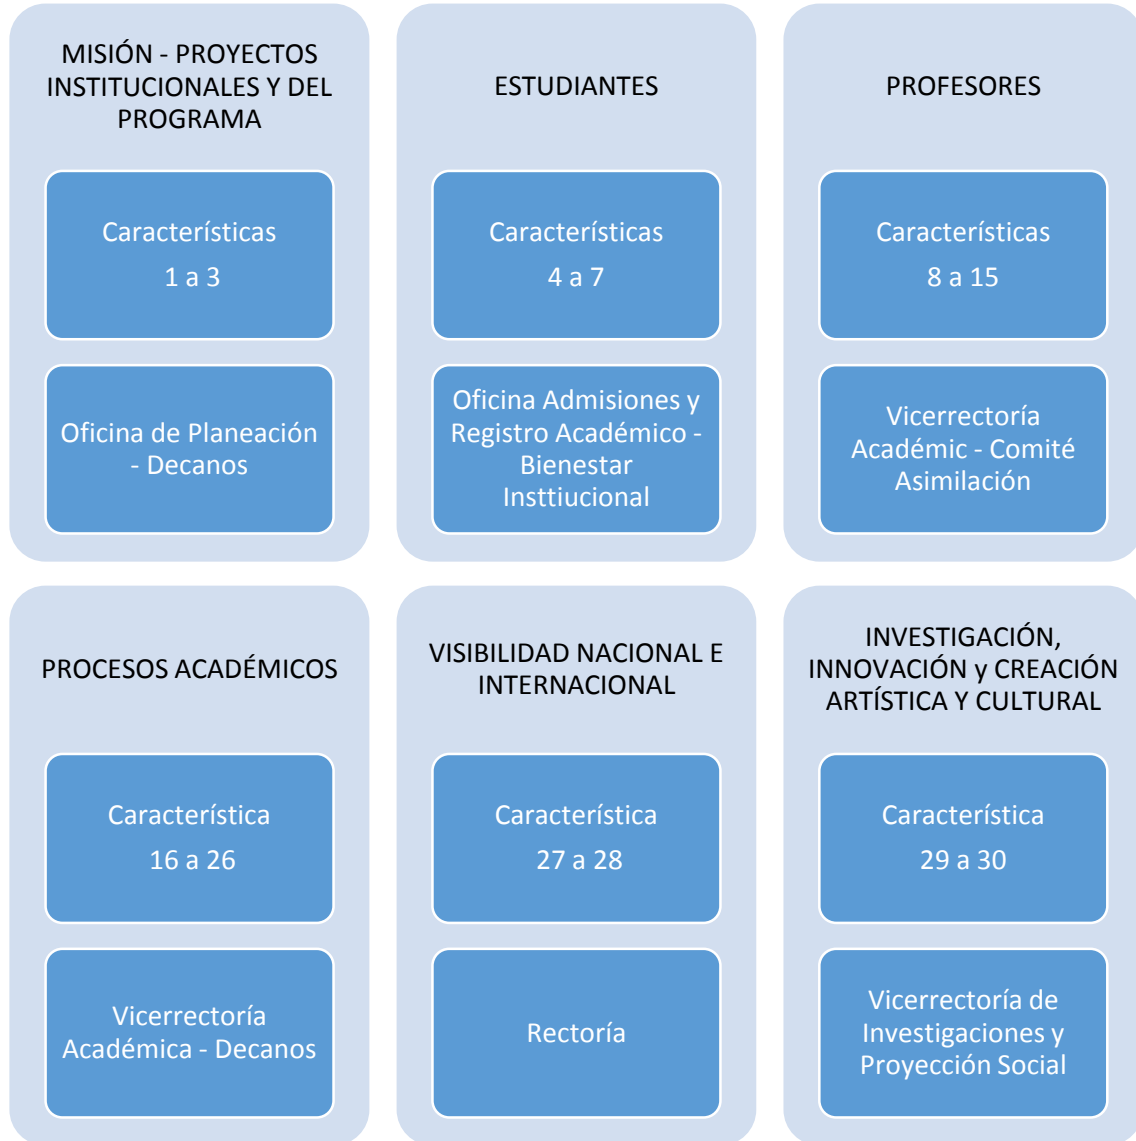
MISIÓN - PROYECTOS INSTITUCIONALES Y DEL PROGRAMA

Características

1 a 3

Oficina de Planeación - Decanos

ESTUDIANTES

Características

4 a 7

Oficina Admisiones y Registro Académico - Bienestar Insttiucional

PROFESORES

Características

8 a 15

Vicerrectoría Académic - Comité Asimilación

PROCESOS ACADÉMICOS

Característica

16 a 26

Vicerrectoría Académica - Decanos

VISIBILIDAD NACIONAL E INTERNACIONAL

Característica

27 a 28

Rectoría

INVESTIGACIÓN, INNOVACIÓN y CREACIÓN ARTÍSTICA Y CULTURAL

Característica

29 a 30

Vicerrectoría de Investigaciones y Proyección Social